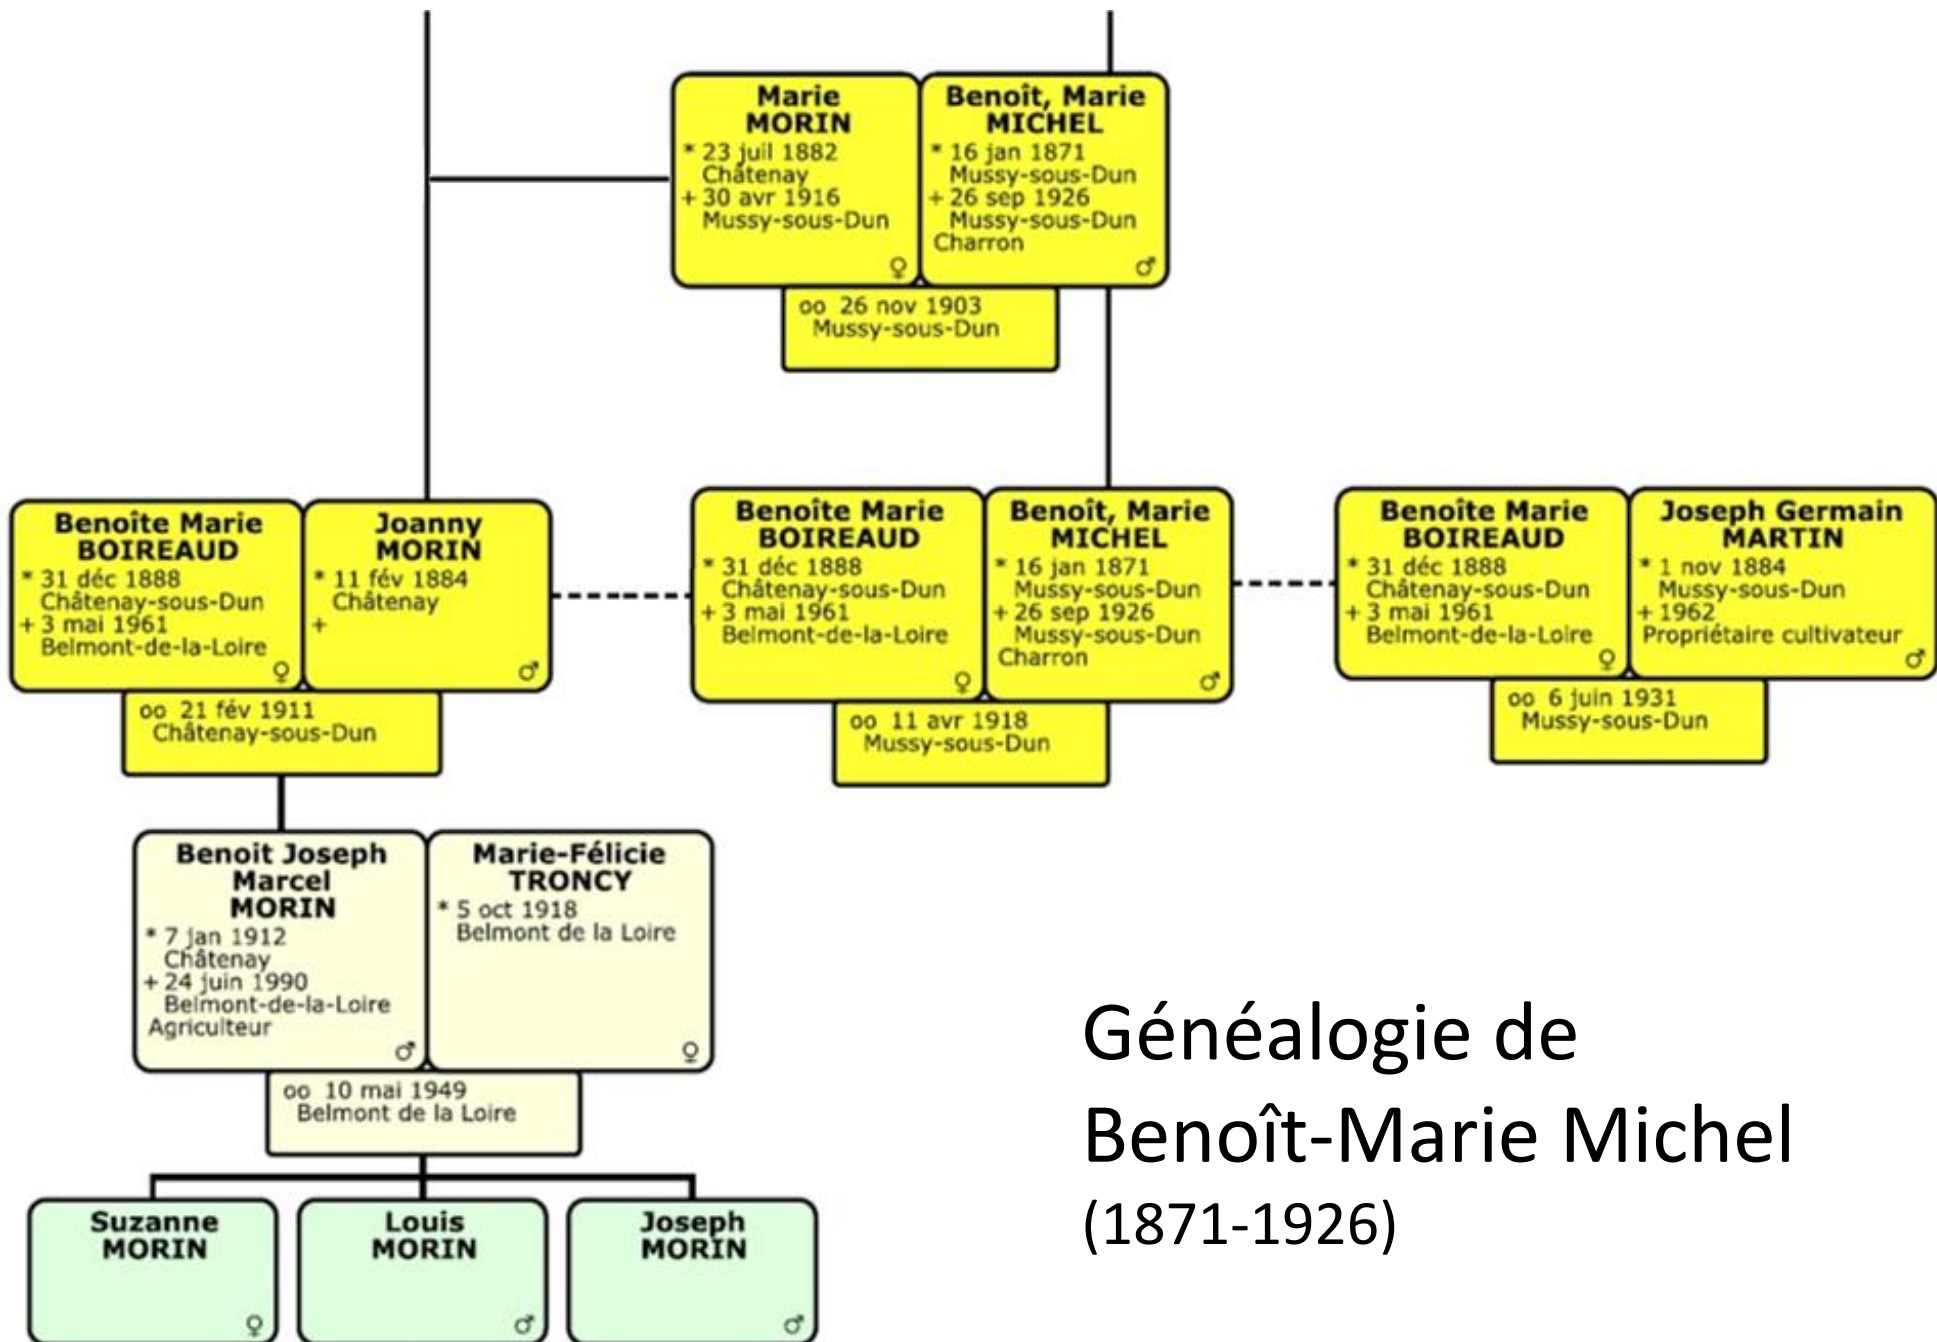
Marie
MORIN
* 23 juil 1882
Châtenay
+ 30 avr 1916
Mussy-sous-Dun
♀

Benoît, Marie
MICHEL
* 16 jan 1871
Mussy-sous-Dun
+ 26 sep 1926
Mussy-sous-Dun
Charron
♂

oo 26 nov 1903
Mussy-sous-Dun

Benoîte Marie
BOIREAUD
* 31 déc 1888
Châtenay-sous-Dun
+ 3 mai 1961
Belmont-de-la-Loire
♀

Joanny
MORIN
* 11 fév 1884
Châtenay
+
♂

oo 21 fév 1911
Châtenay-sous-Dun

Benoîte Marie
BOIREAUD
* 31 déc 1888
Châtenay-sous-Dun
+ 3 mai 1961
Belmont-de-la-Loire
♀

Benoît, Marie
MICHEL
* 16 jan 1871
Mussy-sous-Dun
+ 26 sep 1926
Mussy-sous-Dun
Charron
♂

oo 11 avr 1918
Mussy-sous-Dun

Benoîte Marie
BOIREAUD
* 31 déc 1888
Châtenay-sous-Dun
+ 3 mai 1961
Belmont-de-la-Loire
♀

Joseph Germain
MARTIN
* 1 nov 1884
Mussy-sous-Dun
+ 1962
Propriétaire cultivateur
♂

oo 6 juin 1931
Mussy-sous-Dun

Benoit Joseph
Marcel
MORIN
* 7 jan 1912
Châtenay
+ 24 juin 1990
Belmont-de-la-Loire
Agriculteur
♂

Marie-Félicie
TRONCY
* 5 oct 1918
Belmont de la Loire
♀

oo 10 mai 1949
Belmont de la Loire

Suzanne
MORIN
♀

Louis
MORIN
♂

Joseph
MORIN
♂

Généalogie de
Benoît-Marie Michel
(1871-1926)